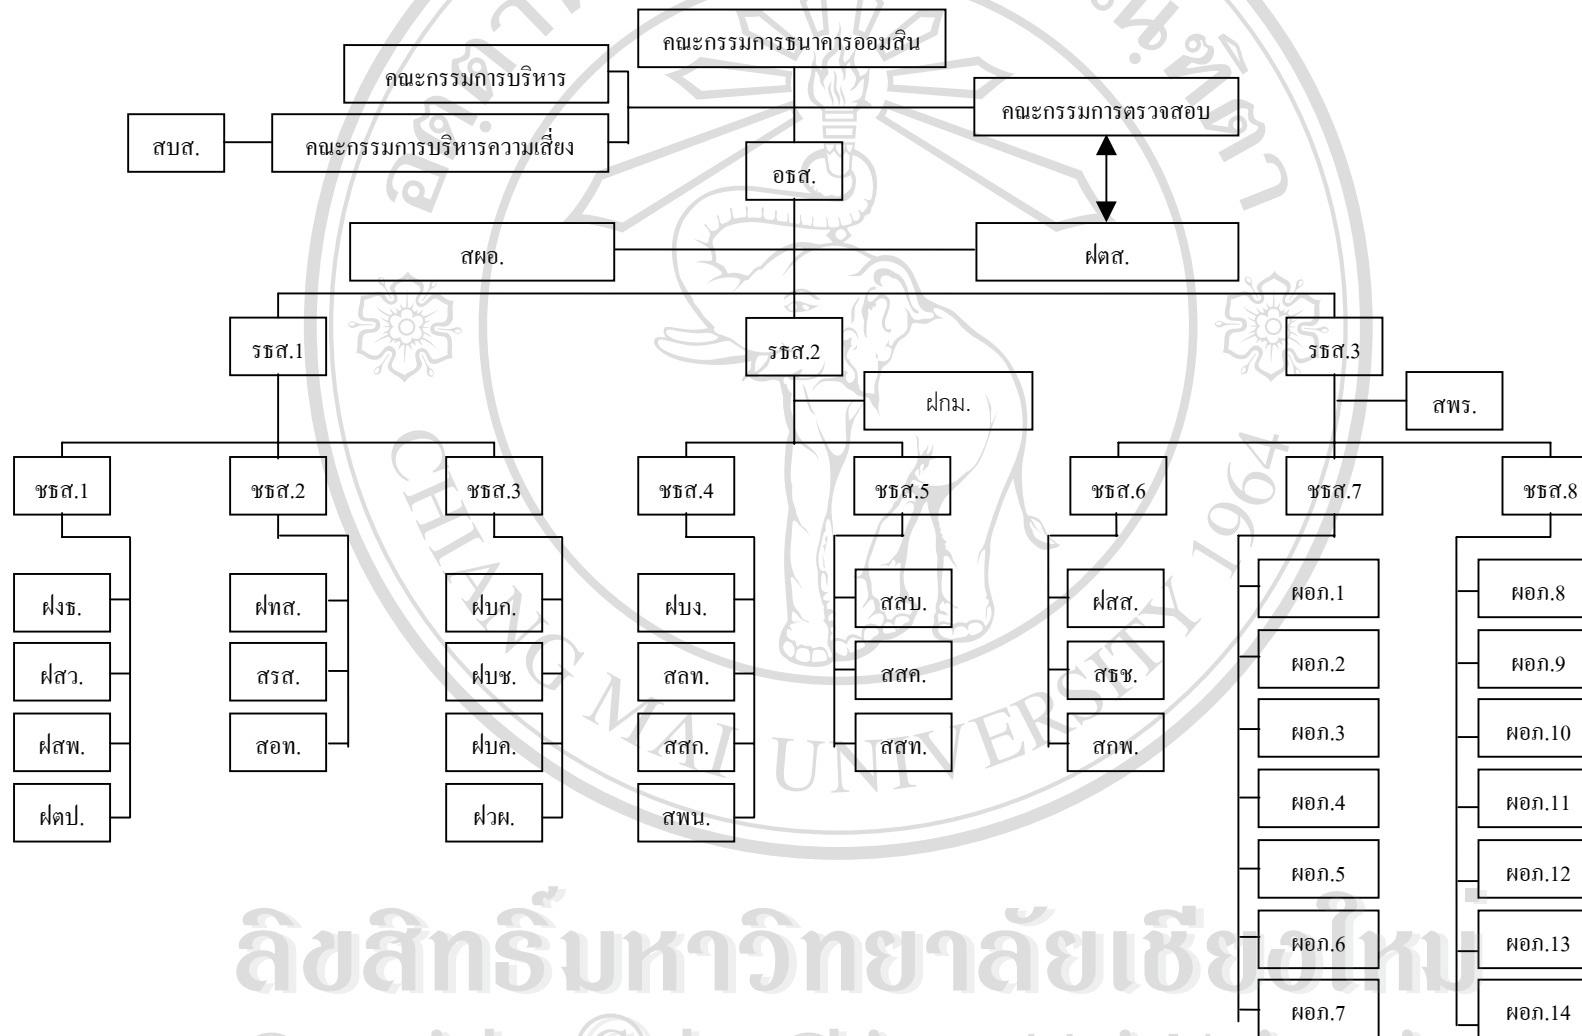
คณะกรรมการธนาคารออมสิน

คณะกรรมการบริหาร

สบส.

คณะกรรมการบริหารความเสี่ยง

คณะกรรมการตรวจสอบ

อธส.

สผอ.

ฝตส.

รธส.1

รธส.2

ฝกม.

รธส.3

สพร.

ชธส.1

ชธส.2

ชธส.3

ชธส.4

ชธส.5

ชธส.6

ชธส.7

ชธส.8

ฝงธ.

ฝสว.

ฝสพ.

ฝตป.

ฝทส.

สรส.

สอท.

ฝบก.

ฝบช.

ฝบค.

ฝวผ.

ฝบง.

สลท.

สสก.

สพน.

สสบ.

สสค.

สสท.

ฝสส.

สธช.

สกพ.

ผอภ.1

ผอภ.2

ผอภ.3

ผอภ.4

ผอภ.5

ผอภ.6

ผอภ.7

ผอภ.8

ผอภ.9

ผอภ.10

ผอภ.11

ผอภ.12

ผอภ.13

ผอภ.14

CHIANG MAI UNIVERSITY 1964

ลิขสิทธิ์มหาวิทยาลัยเชียงใหม่